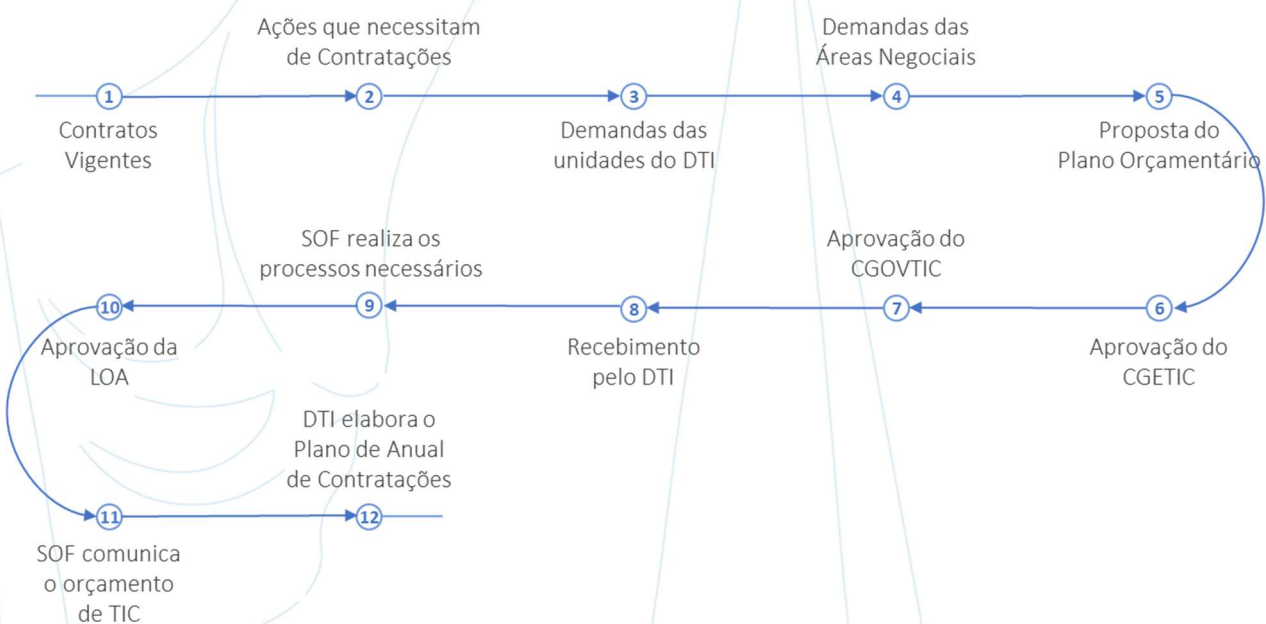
Ações que necessitam de Contratações

Demandas das Áreas Negociais

1

2

3

4

5

Contratos Vigentes

Demandas das unidades do DTI

Proposta do Plano Orçamentário

SOF realiza os processos necessários

Aprovação do CGOVTIC

10

9

8

7

6

Aprovação da LOA

Recebimento pelo DTI

Aprovação do CGETIC

DTI elabora o Plano de Anual de Contratações

11

12

SOF comunica o orçamento de TIC